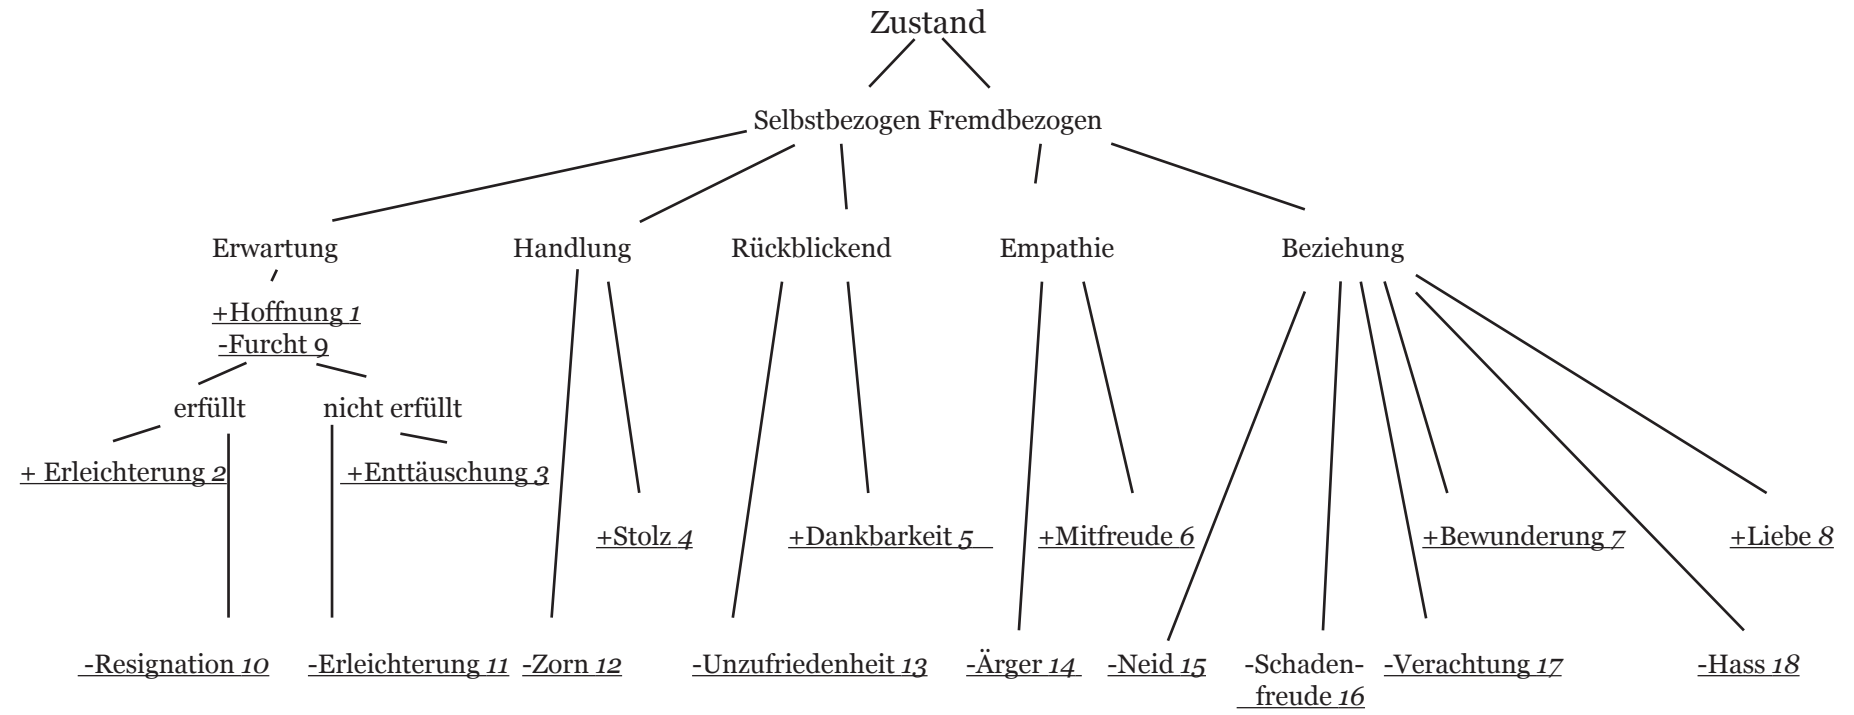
Zustand

Selbstbezogen Fremdbezogen

Erwartung Handlung Rückblickend Empathie Beziehung

+Hoffnung 1
-Furcht 9

erfüllt nicht erfüllt

+ Erleichterung 2 +Enttäuschung 3

+Stolz 4 +Dankbarkeit 5 +Mitfreude 6 +Bewunderung 7 +Liebe 8

-Resignation 10 -Erleichterung 11 -Zorn 12 -Unzufriedenheit 13 -Ärger 14 -Neid 15 -Schadenfreude 16 -Verachtung 17 -Hass 18